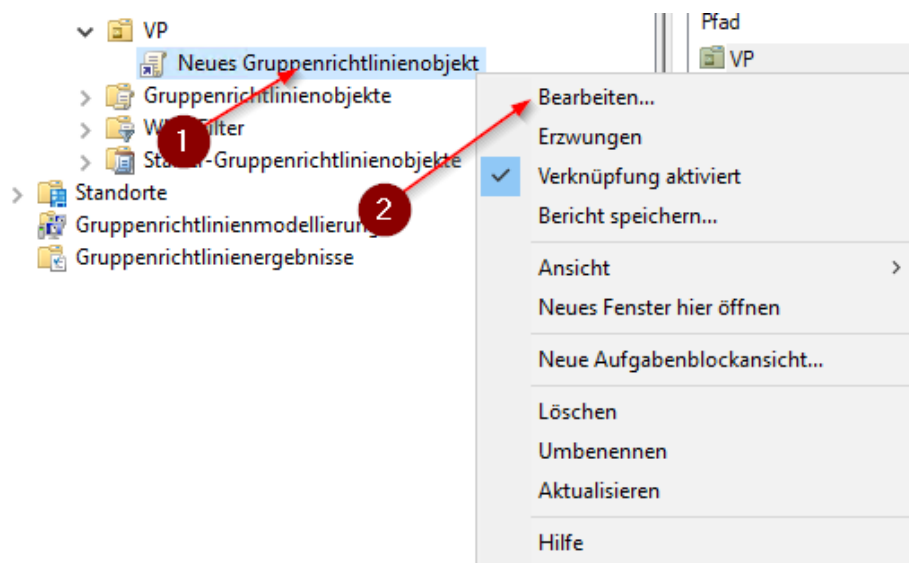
VP
Neues Gruppenrichtlinienobjekt
Gruppenrichtlinienobjekte
W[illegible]Filter
Sta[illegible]-Gruppenrichtlinienobjekte
Standorte
Gruppenrichtlinienmodellierung
Gruppenrichtlinienergebnisse

1
2

Pfad
VP

Bearbeiten...
Erzwungen
Verknüpfung aktiviert
Bericht speichern...
Ansicht
Neues Fenster hier öffnen
Neue Aufgabenblockansicht...
Löschen
Umbenennen
Aktualisieren
Hilfe